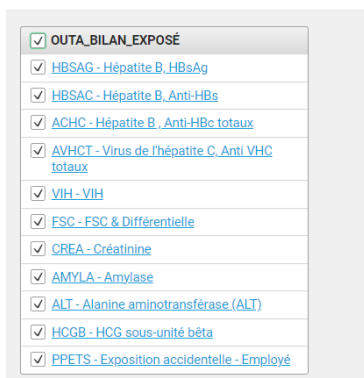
OUTA_BILAN_EXPOSÉ

HBSAG - Hépatite B, HBsAg

HBSAC - Hépatite B, Anti-HBs

ACHC - Hépatite B , Anti-HBc totaux

AVHCT - Virus de l'hépatite C, Anti VHC totaux

VIH - VIH

FSC - FSC & Différentielle

CREA - Créatinine

AMYLA - Amylase

ALT - Alanine aminotransférase (ALT)

HCGB - HCG sous-unité bêta

PPETS - Exposition accidentelle - Employé